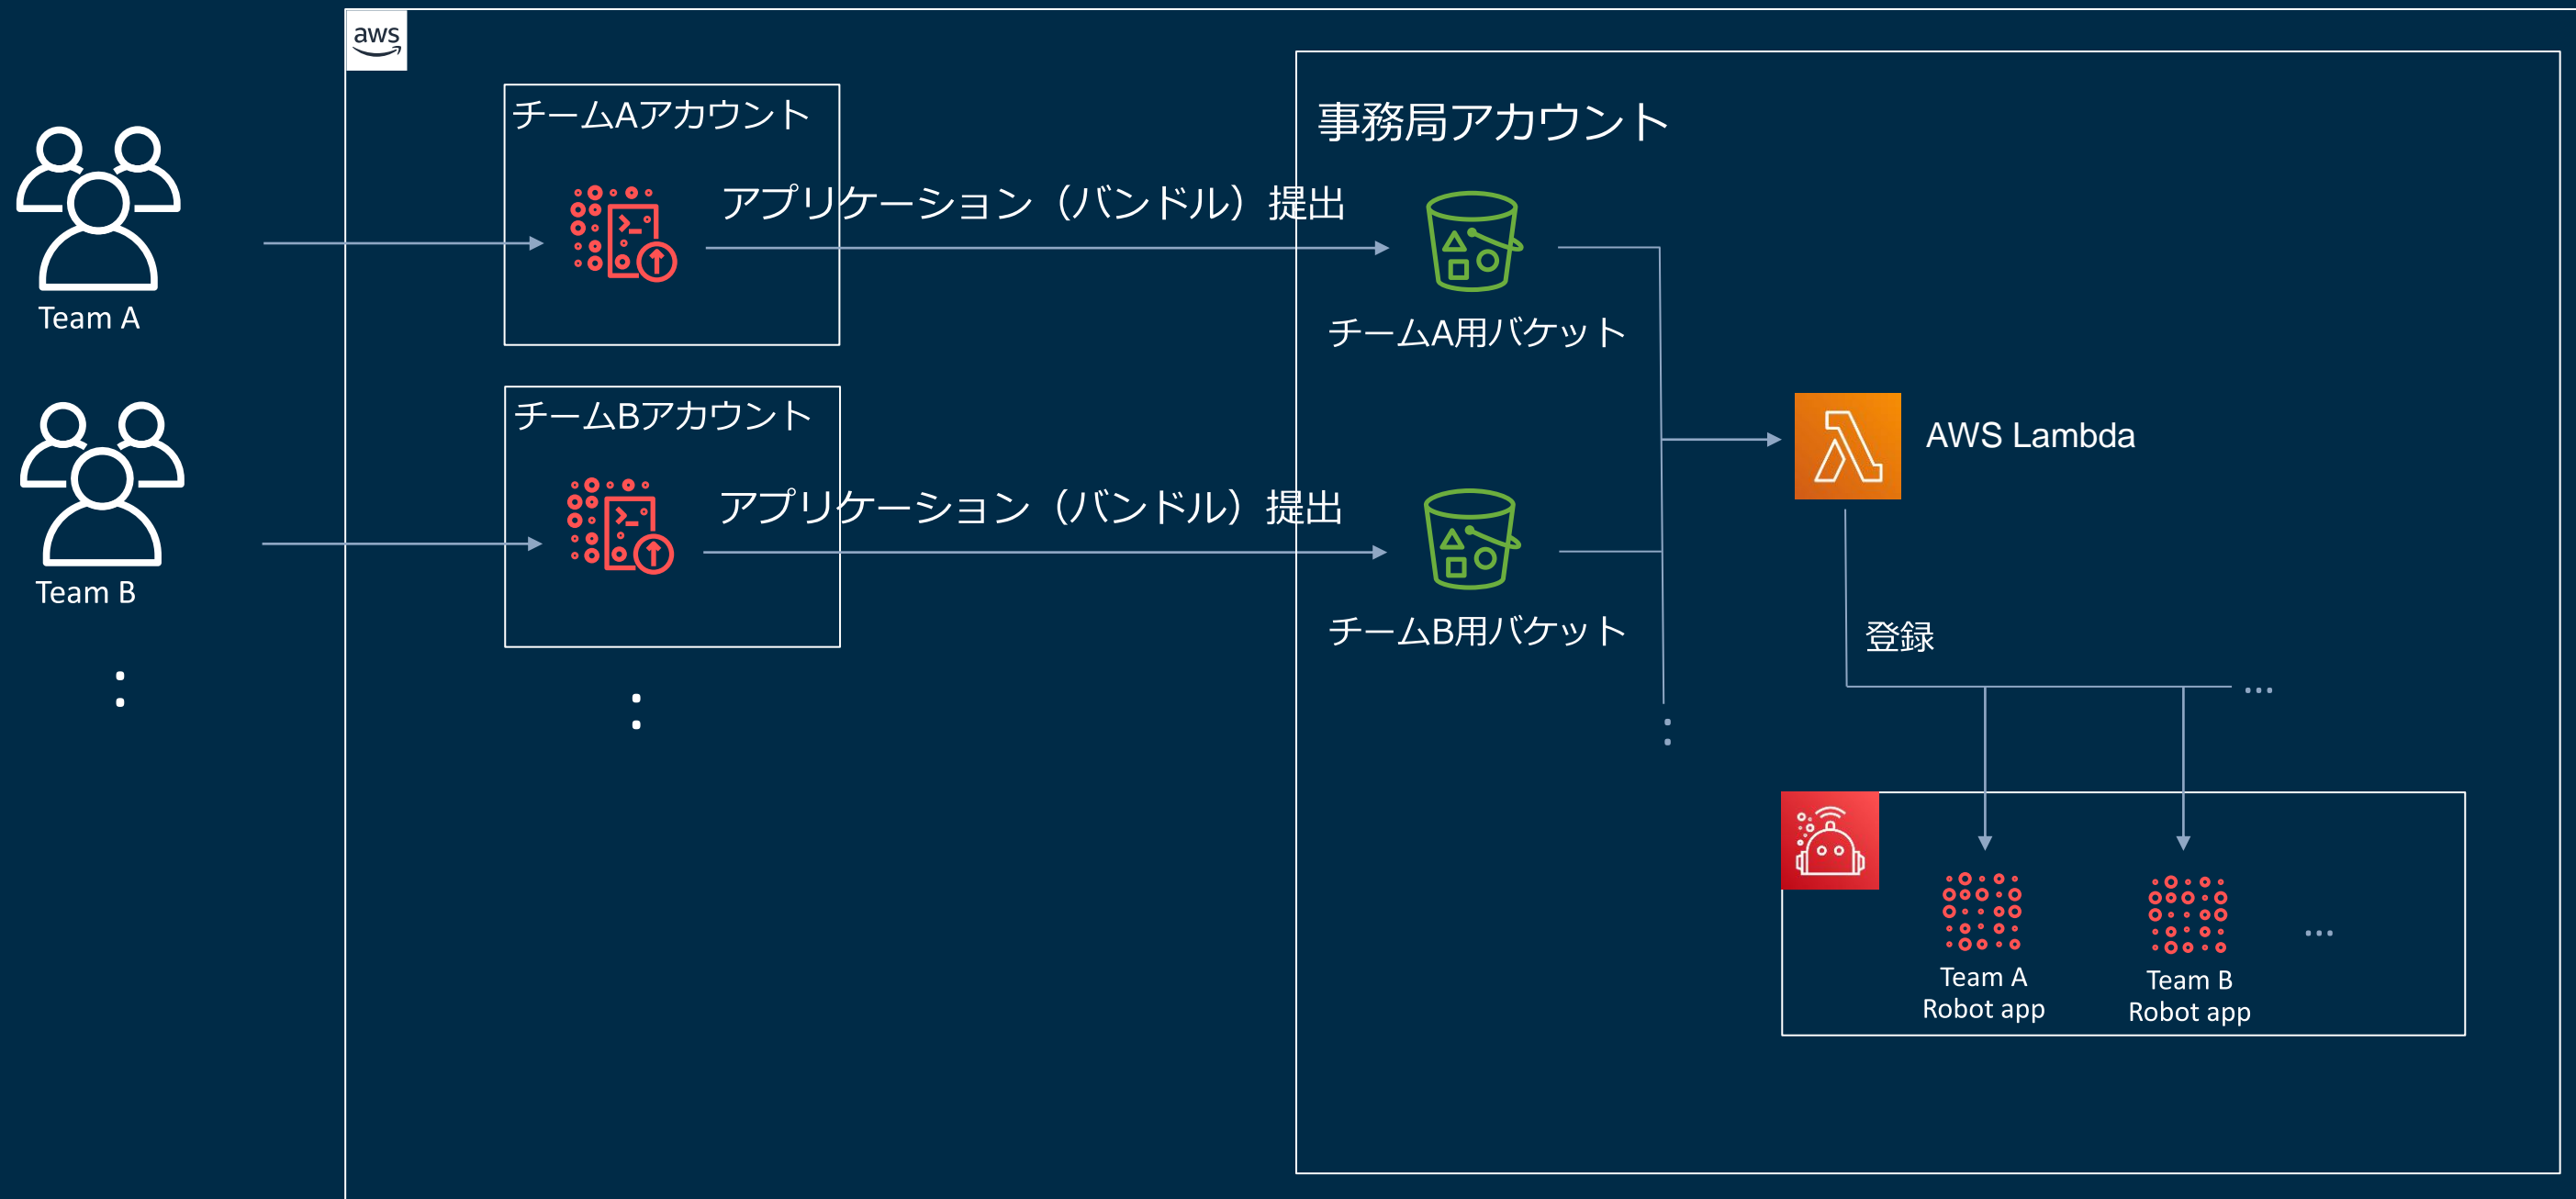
aws

Team A

Team B

:

チームAアカウント

アプリケーション（バンドル）提出

チームBアカウント

アプリケーション（バンドル）提出

:

事務局アカウント

チームA用バケット

チームB用バケット

:

AWS Lambda

登録

...

Team A
Robot app

Team B
Robot app

...